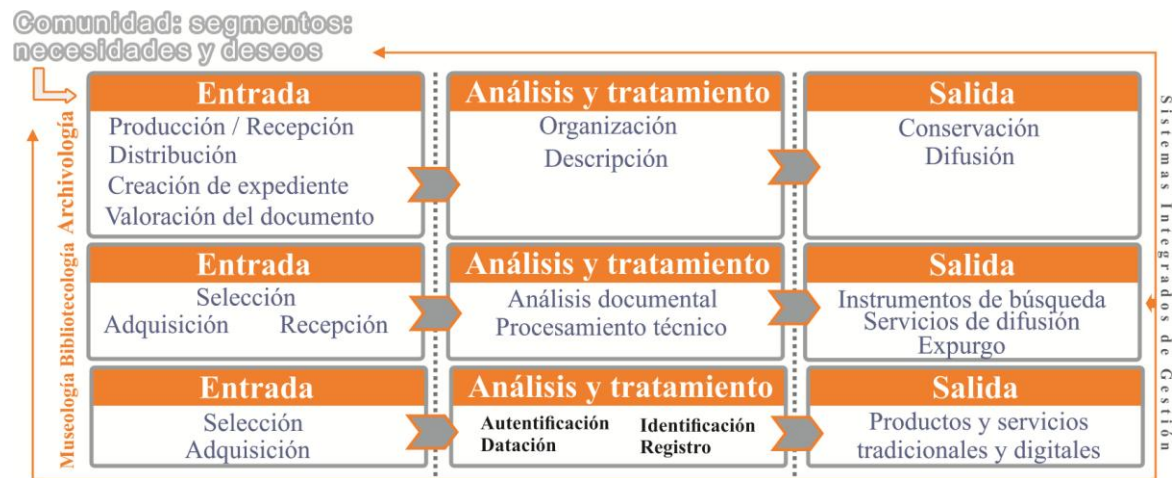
Comunidad: segmentos: necesidades y deseos

Archivología

Entrada
Producción / Recepción
Distribución
Creación de expediente
Valoración del documento

Análisis y tratamiento
Organización
Descripción

Salida
Conservación
Difusión

Bibliotecología

Entrada
Selección
Adquisición Recepción

Análisis y tratamiento
Análisis documental
Procesamiento técnico

Salida
Instrumentos de búsqueda
Servicios de difusión
Expurgo

Museología

Entrada
Selección
Adquisición

Análisis y tratamiento
Autentificación Identificación
Datación Registro

Salida
Productos y servicios tradicionales y digitales

Sistemas Integrados de Gestión